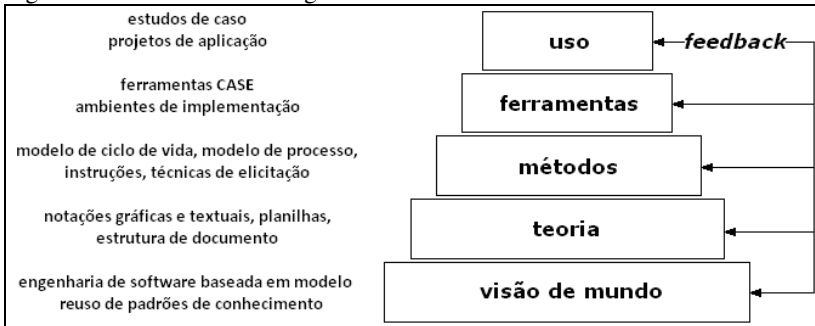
estudos de caso
projetos de aplicação

uso

feedback

ferramentas CASE
ambientes de implementação

ferramentas

modelo de ciclo de vida, modelo de processo,
instruções, técnicas de elicitação

métodos

notações gráficas e textuais, planilhas,
estrutura de documento

teoria

engenharia de software baseada em modelo
reuso de padrões de conhecimento

visão de mundo